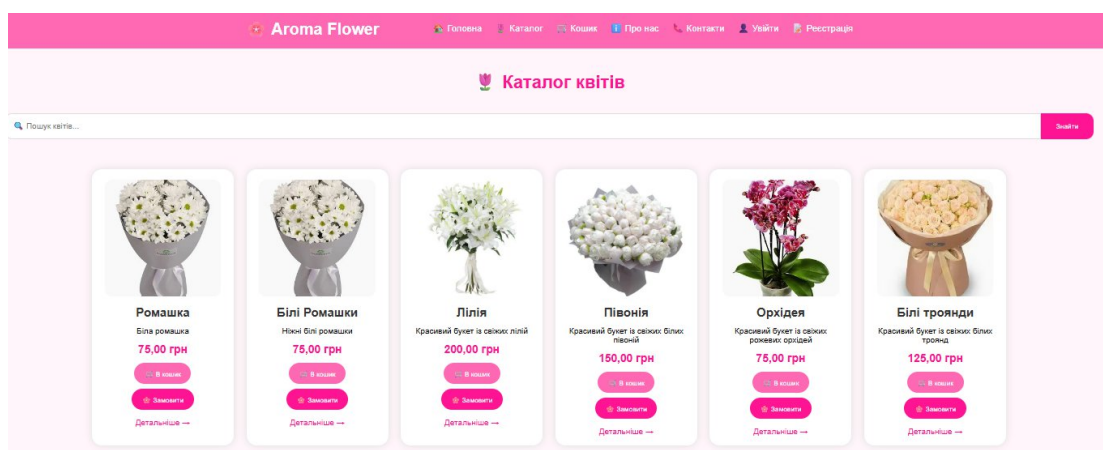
Aroma Flower

Головна Каталог Кошик Про нас Контакти Увійти Реєстрація

Каталог квітів

Пошук квітів...

Знайти

Ромашка
Біла ромашка
75,00 грн
В кошик
Замовити
Детальніше →

Білі Ромашки
Ніжні білі ромашки
75,00 грн
В кошик
Замовити
Детальніше →

Лілія
Красивий букет із свіжих лілій
200,00 грн
В кошик
Замовити
Детальніше →

Півонія
Красивий букет із свіжих білих півоній
150,00 грн
В кошик
Замовити
Детальніше →

Орхідея
Красивий букет із свіжих рожевих орхідей
75,00 грн
В кошик
Замовити
Детальніше →

Білі троянди
Красивий букет із свіжих білих троянд
125,00 грн
В кошик
Замовити
Детальніше →